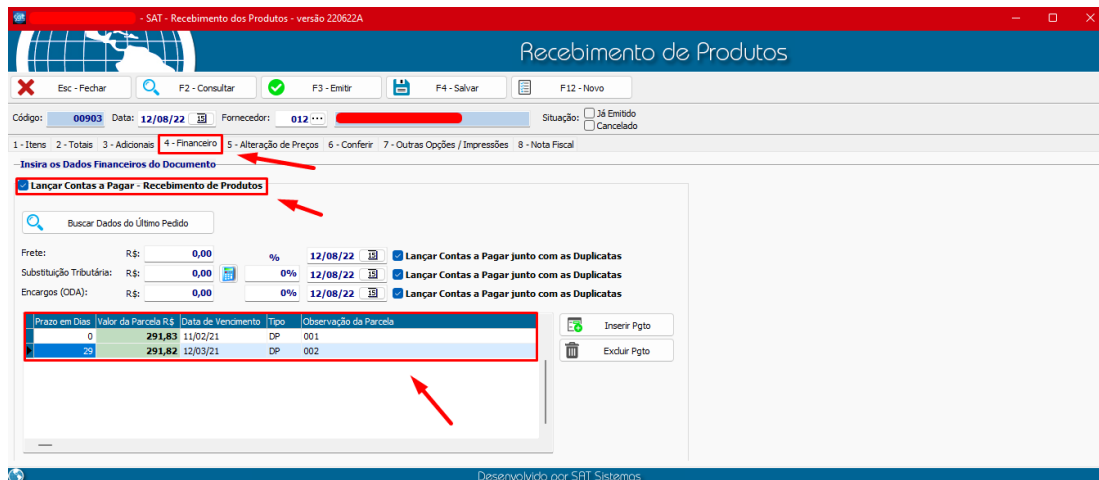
- SAT - Recebimento dos Produtos - versão 220622A

Recebimento de Produtos

Esc - Fechar
F2 - Consultar
F3 - Emitir
F4 - Salvar
F12 - Novo

Código: 00903 Data: 12/08/22 Fornecedor: 012 ···
Situação: Já Emitido Cancelado

1 - Itens 2 - Totais 3 - Adicionais 4 - Financeiro 5 - Alteração de Preços 6 - Conferir 7 - Outras Opções / Impressões 8 - Nota Fiscal

Insira os Dados Financeiros do Documento

Lançar Contas a Pagar - Recebimento de Produtos

Buscar Dados do Último Pedido

Frete: R$: 0,00 % 12/08/22 Lançar Contas a Pagar junto com as Duplicatas
Substituição Tributária: R$: 0,00 0% 12/08/22 Lançar Contas a Pagar junto com as Duplicatas
Encargos (ODA): R$: 0,00 0% 12/08/22 Lançar Contas a Pagar junto com as Duplicatas

| Prazo em Dias | Valor da Parcela R$ | Data de Vencimento | Tipo | Observação da Parcela |
|---|---|---|---|---|
| 0 | 291,83 | 11/02/21 | DP | 001 |
| 29 | 291,82 | 12/03/21 | DP | 002 |

Inserir Pgto
Excluir Pgto

Desenvolvido por SAT Sistemas